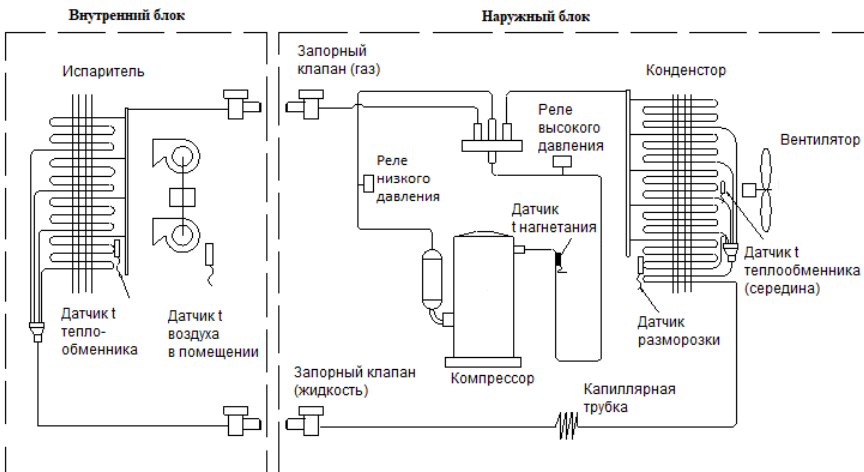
Внутренний блок

Наружный блок

Испаритель

Запорный клапан (газ)

Реле высокого давления

Конденстор

Вентилятор

Реле низкого давления

Датчик t нагнетания

Датчик t теплообменника (середина)

Датчик разморозки

Датчик t тепло-обменника

Датчик t воздуха в помещении

Запорный клапан (жидкость)

Компрессор

Капиллярная трубка